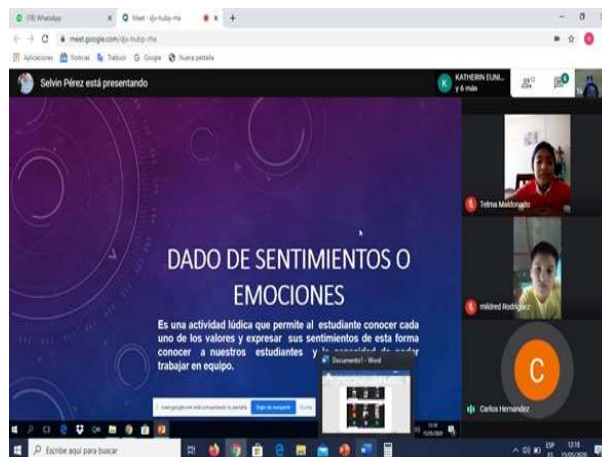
(18) WhatsApp
Meet - djx-hubp-rha
meet.google.com/djx-hubp-rha
Aplicaciones
Noticias
Traducir
Google
Nueva pestaña

Selvin Pérez está presentando
KATHERIN EUNI... y 6 más
12

DADO DE SENTIMIENTOS O EMOCIONES

Es una actividad lúdica que permite al estudiante conocer cada uno de los valores y expresar sus sentimientos de esta forma conocer a nuestros estudiantes y la capacidad de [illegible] trabajar en equipo.

meet.google.com está compartiendo tu pantalla. Dejar de compartir Ocultar

Documento1 - Word

Telma Maldonado
mildred Rodriguez
C
Carlos Hernandez

Escribe aquí para buscar
ESP
12:18
15/05/2020